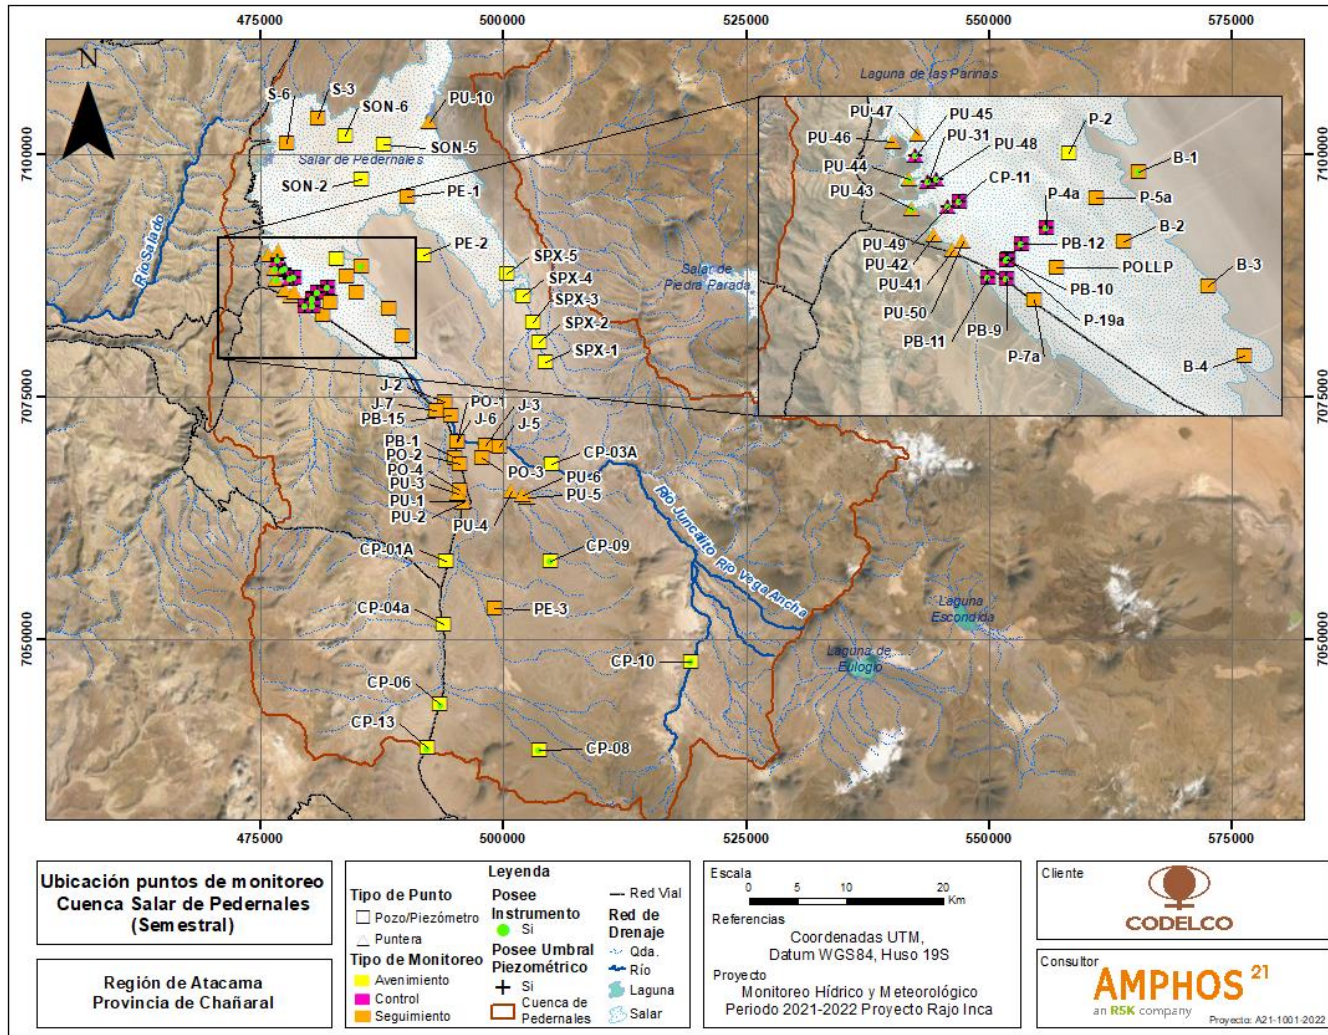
475000
500000
525000
550000
575000

N

7100000
7075000
7050000

Laguna de las Parinas

S-6
S-3
SON-6
PU-10
SON-5
Salar de Pedernales
SON-2
PE-1
PE-2
Río Salado
SPX-5
SPX-4
SPX-3
SPX-2
SPX-1
Salar de Piedra Parada

PU-47
PU-45
PU-46
PU-31
PU-48
P-2
B-1
PU-44
CP-11
PU-43
P-4a
P-5a
B-2
PU-49
PB-12
PU-42
POLLP
B-3
PU-41
PB-10
PU-50
P-19a
PB-11
PB-9
P-7a
B-4

J-2
J-7
PB-15
PO-1
J-6
J-3
J-5
PB-1
PO-2
PO-4
PU-3
PU-1
PU-2
PO-3
PU-6
PU-5
PU-4
CP-03A
Río Juncalito
Río Vega Ancha
CP-01A
CP-09
CP-04a
PE-3
Laguna Escondida
Laguna de Eulogio
CP-10
CP-06
CP-13
CP-08

475000
500000
525000
550000
575000

Ubicación puntos de monitoreo Cuenca Salar de Pedernales (Semestral)

Región de Atacama
Provincia de Chañaral

Leyenda
Tipo de Punto
Pozo/Piezómetro
Puntera
Tipo de Monitoreo
Avenimiento
Control
Seguimiento
Posee Instrumento
Si
Posee Umbral Piezométrico
Si
Cuenca de Pedernales
Red Vial
Red de Drenaje
Qda.
Río
Laguna
Salar

Escala
0 5 10 20 Km
Referencias
Coordenadas UTM, Datum WGS84, Huso 19S
Proyecto
Monitoreo Hídrico y Meteorológico Periodo 2021-2022 Proyecto Rajo Inca

Cliente
CODELCO
Consultor
AMPHOS 21
an RSK company
Proyecto: A21-1001-2022